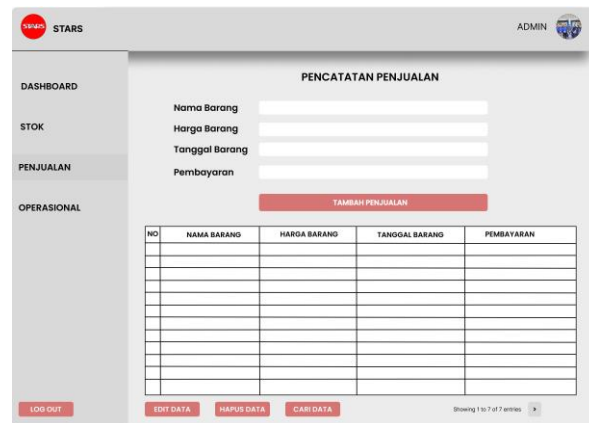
STARS STARS

ADMIN

DASHBOARD

STOK

PENJUALAN

OPERASIONAL

PENCATATAN PENJUALAN

Nama Barang

Harga Barang

Tanggal Barang

Pembayaran

TAMBAH PENJUALAN

| NO | NAMA BARANG | HARGA BARANG | TANGGAL BARANG | PEMBAYARAN |
|---|---|---|---|---|
| | | | | |
| | | | | |
| | | | | |
| | | | | |
| | | | | |
| | | | | |
| | | | | |
| | | | | |
| | | | | |
| | | | | |
| | | | | |
| | | | | |

LOG OUT

EDIT DATA

HAPUS DATA

CARI DATA

Showing 1 to 7 of 7 entries